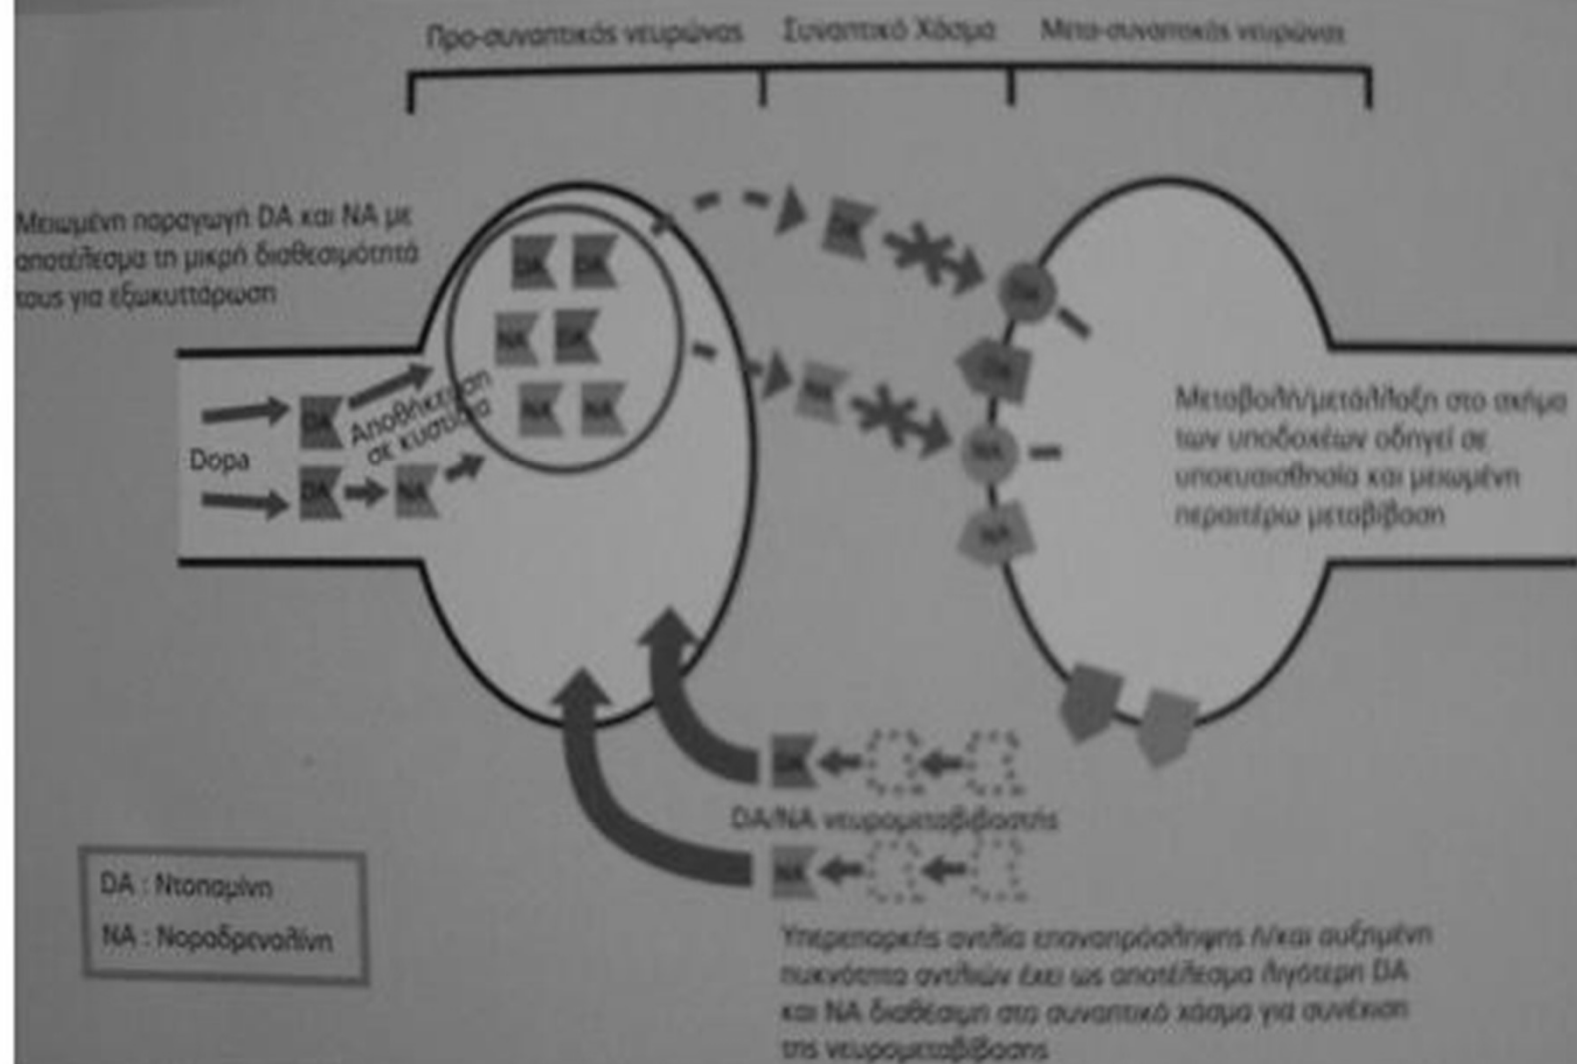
Προ-συναπτικός νευρώνας

Συναπτικό Χάσμα

Μετα-συναπτικός νευρώνας

Μειωμένη παραγωγή DA και NA με αποτέλεσμα τη μικρή διαθεσιμότητά τους για εξωκυττάρωση

Dopa

DA

DA

NA

Αποθήκευση σε κυστίδια

DA DA

NA DA

NA NA

DA

NA

DA

NA

DA

NA

Μεταβολή/μετάλλαξη στο σχήμα των υποδοχέων οδηγεί σε υποευαισθησία και μειωμένη περαιτέρω μεταβίβαση

DA

DA/NA νευρομεταβιβαστής

NA

DA : Ντοπαμίνη

NA : Νοραδρεναλίνη

Υπερεπαρκής αντλία επαναπρόσληψης ή/και αυξημένη πυκνότητα αντλιών έχει ως αποτέλεσμα λιγότερη DA και NA διαθέσιμη στο συναπτικό χάσμα για συνέχιση της νευρομεταβίβασης